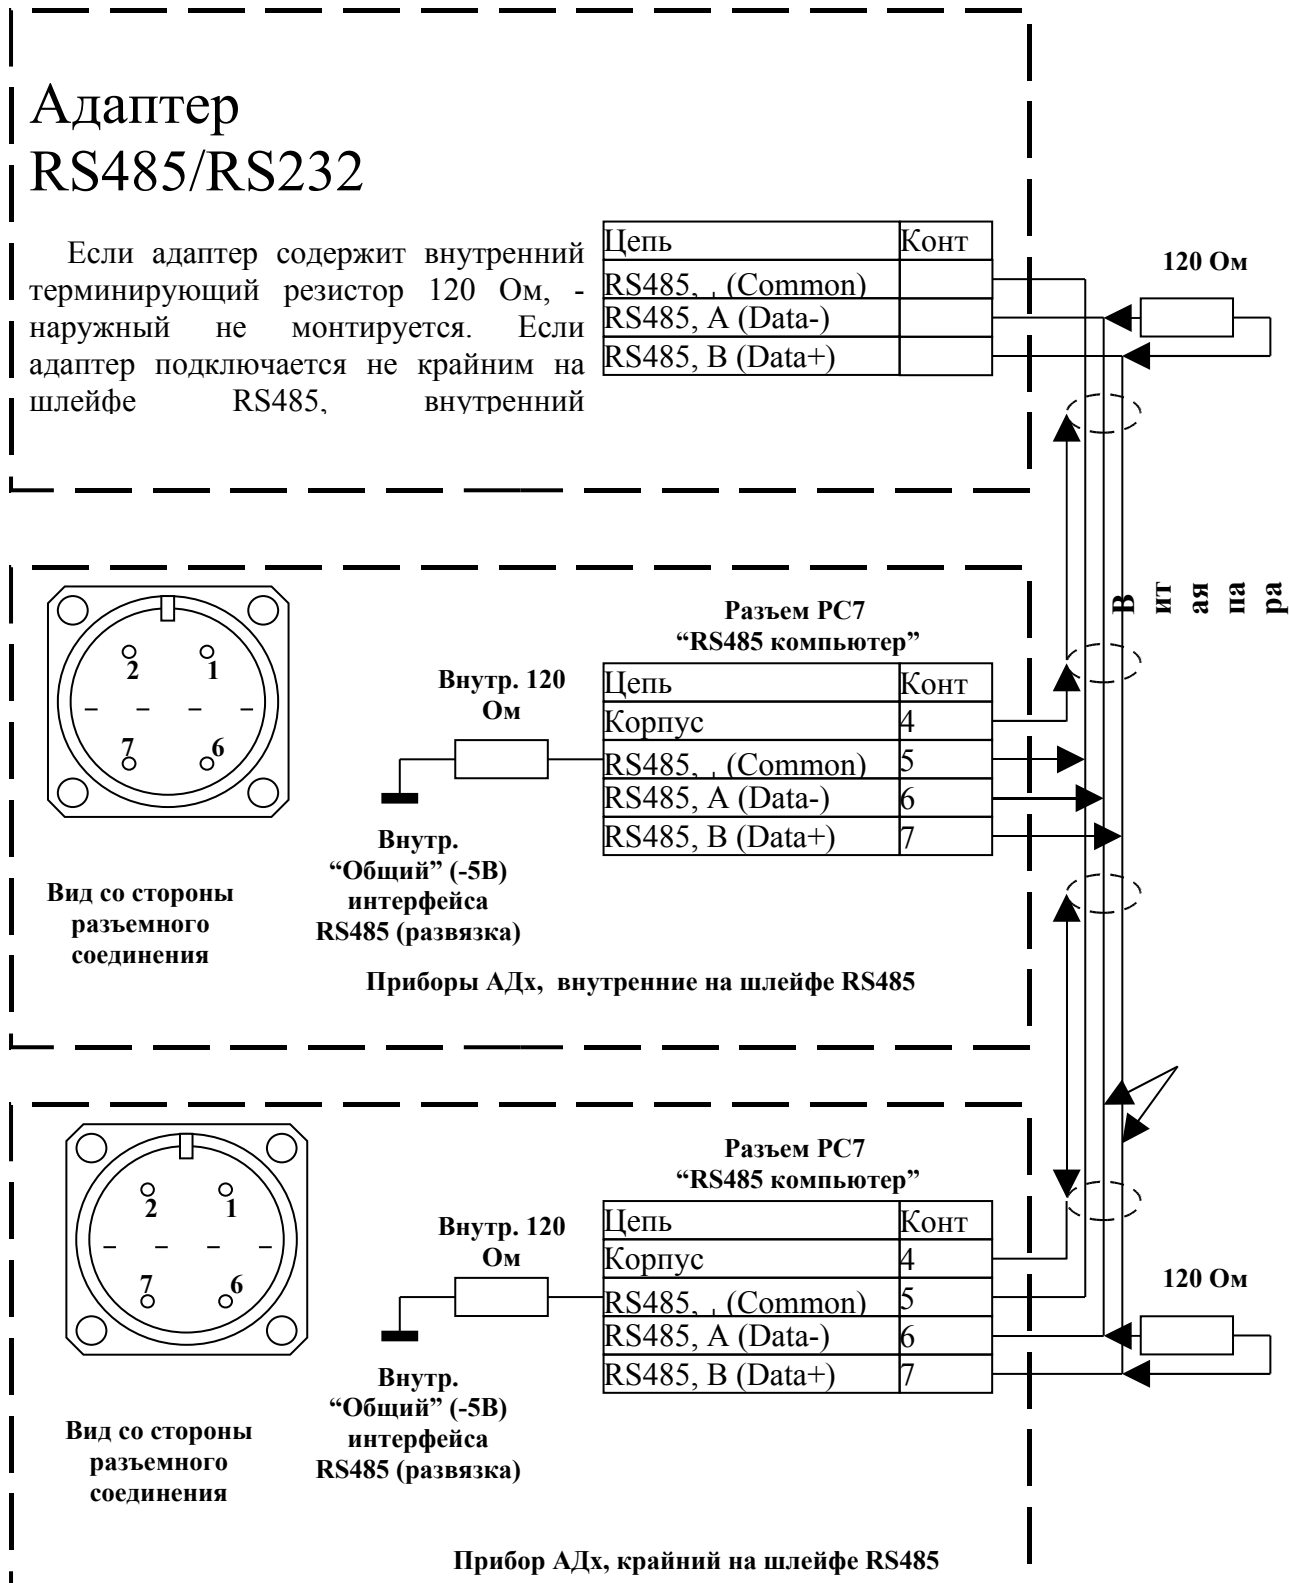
Адаптер RS485/RS232

Если адаптер содержит внутренний терминирующий резистор 120 Ом, - наружный не монтируется. Если адаптер подключается не крайним на шлейфе RS485, внутренний

| Цепь | Конт |
|---|---|
| RS485, , (Common) | |
| RS485, A (Data-) | |
| RS485, B (Data+) | |

120 Ом

В ит ая па ра

2 1
7 6

Вид со стороны разъемного соединения

Внутр. 120 Ом

Внутр. “Общий” (-5В) интерфейса RS485 (развязка)

Разъем РС7 “RS485 компьютер”

| Цепь | Конт |
|---|---|
| Корпус | 4 |
| RS485, , (Common) | 5 |
| RS485, A (Data-) | 6 |
| RS485, B (Data+) | 7 |

Приборы АДх, внутренние на шлейфе RS485

2 1
7 6

Вид со стороны разъемного соединения

Внутр. 120 Ом

Внутр. “Общий” (-5В) интерфейса RS485 (развязка)

Разъем РС7 “RS485 компьютер”

| Цепь | Конт |
|---|---|
| Корпус | 4 |
| RS485, , (Common) | 5 |
| RS485, A (Data-) | 6 |
| RS485, B (Data+) | 7 |

120 Ом

Прибор АДх, крайний на шлейфе RS485